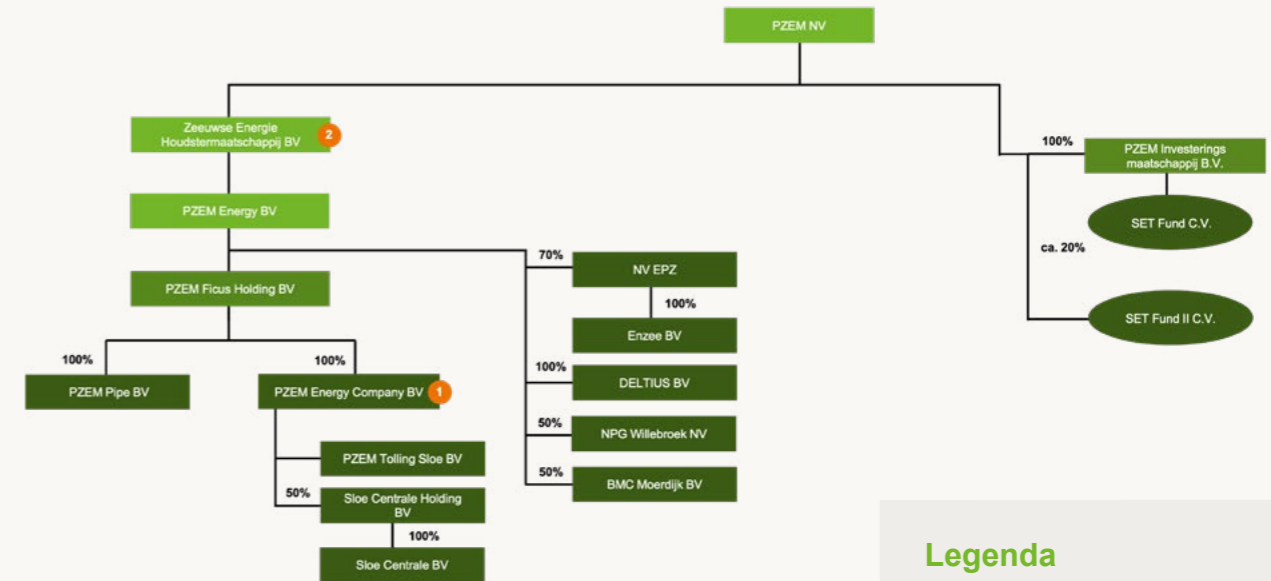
PZEM NV

Zeeuwse Energie Houdstermaatschappij BV 2

100%

PZEM Investerings maatschappij B.V.

PZEM Energy BV

SET Fund C.V.

ca. 20%

70%

NV EPZ

PZEM Ficus Holding BV

100%

Enzee BV

SET Fund II C.V.

100%

100%

100%

PZEM Pipe BV

PZEM Energy Company BV 1

DELTIUS BV

50%

NPG Willebroek NV

PZEM Tolling Sloe BV

50%

BMC Moerdijk BV

50%

Sloe Centrale Holding BV

100%

Sloe Centrale BV

Legenda